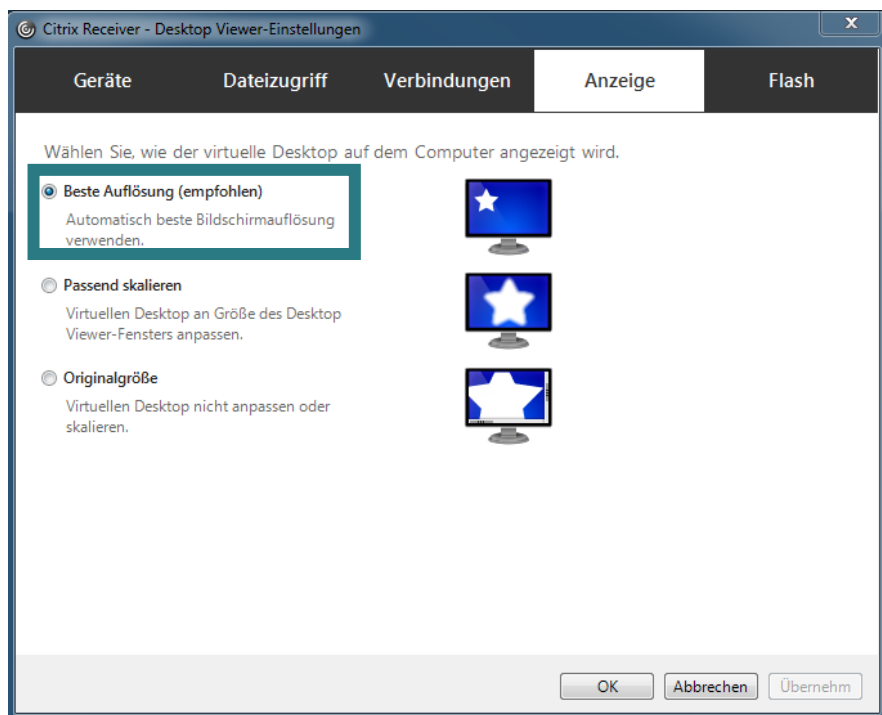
Citrix Receiver - Desktop Viewer-Einstellungen

Geräte | Dateizugriff | Verbindungen | Anzeige | Flash

Wählen Sie, wie der virtuelle Desktop auf dem Computer angezeigt wird.

Beste Auflösung (empfohlen)
Automatisch beste Bildschirmauflösung verwenden.

Passend skalieren
Virtuellen Desktop an Größe des Desktop Viewer-Fensters anpassen.

Originalgröße
Virtuellen Desktop nicht anpassen oder skalieren.

OK | Abbrechen | Übernehm